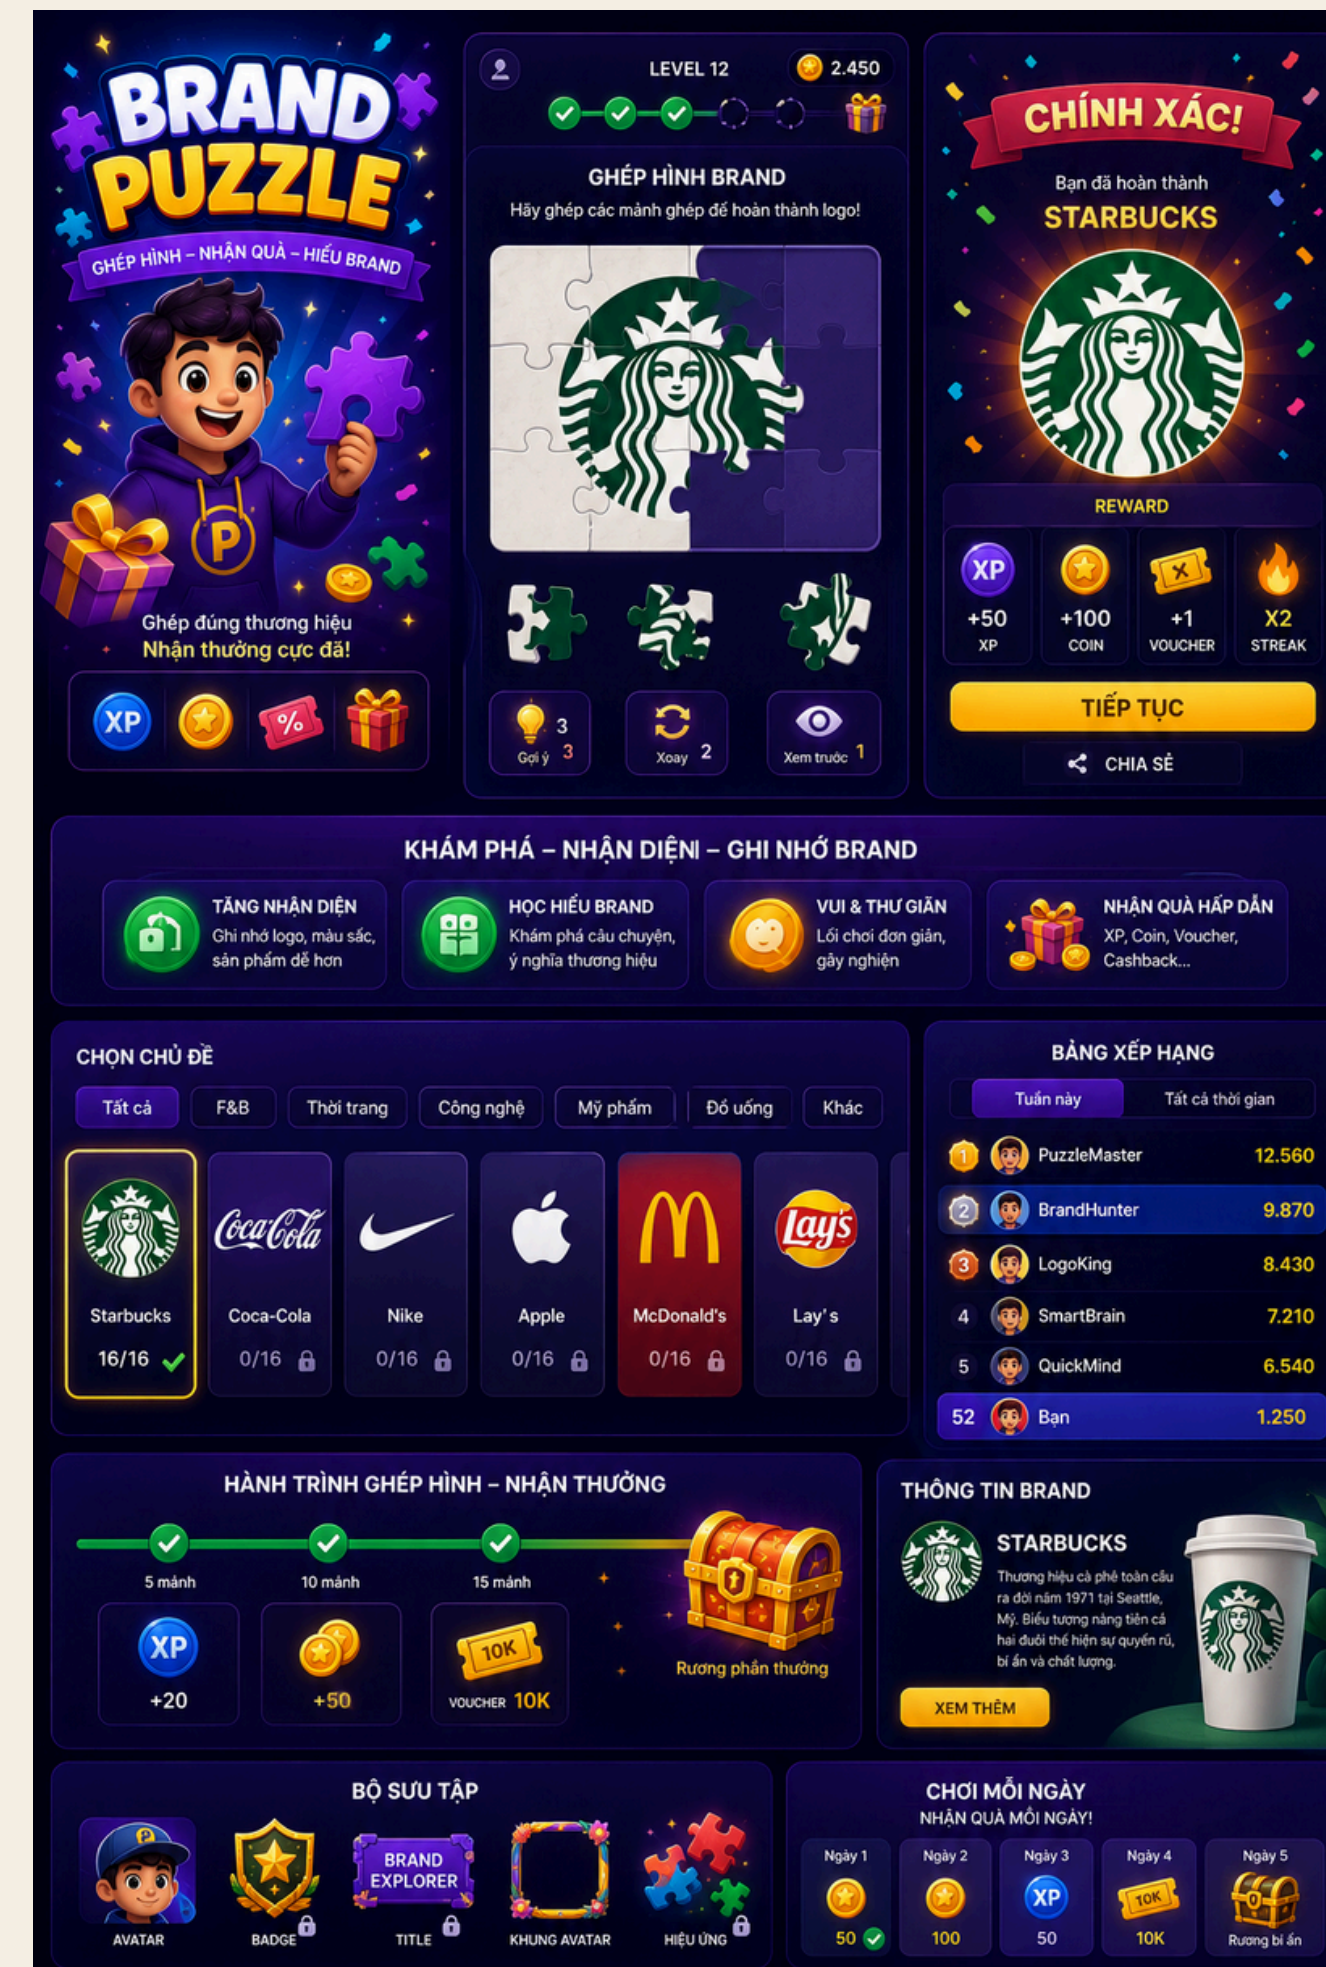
BRAND PUZZLE

GHÉP HÌNH – NHẬN QUÀ – HIỂU BRAND

P

Ghép đúng thương hiệu
Nhận thưởng cực đã!

XP %

LEVEL 12 2.450

GHÉP HÌNH BRAND
Hãy ghép các mảnh ghép để hoàn thành logo!

Gợi ý 3 3
Xoay 2
Xem trước 1

CHÍNH XÁC!
Bạn đã hoàn thành
STARBUCKS

REWARD

| XP +50 XP | +100 COIN | +1 VOUCHER | X2 STREAK |
|---|---|---|---|

TIẾP TỤC
CHIA SẺ

KHÁM PHÁ – NHẬN DIỆN – GHI NHỚ BRAND

TĂNG NHẬN DIỆN
Ghi nhớ logo, màu sắc, sản phẩm dễ hơn

HỌC HIỂU BRAND
Khám phá câu chuyện, ý nghĩa thương hiệu

VUI & THƯ GIÃN
Lối chơi đơn giản, gây nghiện

NHẬN QUÀ HẤP DẪN
XP, Coin, Voucher, Cashback...

CHỌN CHỦ ĐỀ
Tất cả | F&B | Thời trang | Công nghệ | Mỹ phẩm | Đồ uống | Khác

Starbucks 16/16
Coca-Cola 0/16
Nike 0/16
Apple 0/16
McDonald's 0/16
Lay's 0/16

BẢNG XẾP HẠNG
Tuần này | Tất cả thời gian

| 1 | PuzzleMaster | 12.560 |
|---|---|---|
| 2 | BrandHunter | 9.870 |
| 3 | LogoKing | 8.430 |
| 4 | SmartBrain | 7.210 |
| 5 | QuickMind | 6.540 |
| 52 | Bạn | 1.250 |

HÀNH TRÌNH GHÉP HÌNH – NHẬN THƯỞNG
5 mảnh | 10 mảnh | 15 mảnh
XP +20 | +50 | 10K VOUCHER 10K
Rương phần thưởng

THÔNG TIN BRAND
STARBUCKS
Thương hiệu cà phê toàn cầu ra đời năm 1971 tại Seattle, Mỹ. Biểu tượng nàng tiên cá hai đuôi thể hiện sự quyến rũ, bí ẩn và chất lượng.
XEM THÊM

BỘ SƯU TẬP
AVATAR | BADGE | BRAND EXPLORER TITLE | KHUNG AVATAR | HIỆU ỨNG

CHƠI MỖI NGÀY
NHẬN QUÀ MỖI NGÀY!

| Ngày 1 | Ngày 2 | Ngày 3 | Ngày 4 | Ngày 5 |
|---|---|---|---|---|
| 50 | 100 | XP 50 | 10K 10K | Rương bí ẩn |